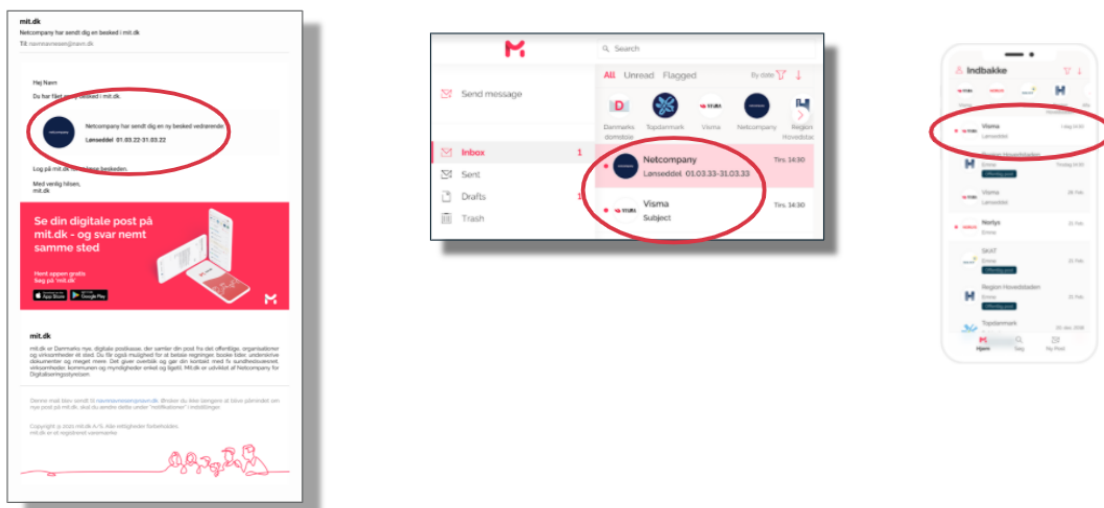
mit.dk
Netcompany har sendt dig en besked i mit.dk
Til navnnavnesen@navn.dk

Hej Navn

Du har fået en ny besked i mit.dk.

Netcompany har sendt dig en ny besked vedrørende:
Lønseddel 01.03.22-31.03.22

Log på mit.dk for at læse beskeden.

Med venlig hilsen,
mit.dk

Se din digitale post på mit.dk - og svar nemt samme sted

Hent appen gratis
Søg på mit.dk

App Store
Google Play

mit.dk

mit.dk er Danmarks nye, digitale postkasse, der samler din post fra det offentlige, organisationer og virksomheder ét sted. Du får også mulighed for at betale regninger, booke tider, underskrive dokumenter og meget mere. Det giver overblik og gør din kontakt med fx sundhedsvæsenet, virksomheder, kommunen og myndigheder enkel og tilgået. Mit.dk er udviklet af Netcompany for Digitaliseringsstyrelsen.

Denne mail blev sendt til navnnavnesen@navn.dk. Ønsker du ikke længere at blive påmindet om nye post på mit.dk, skal du ændre dette under "notifikationer" i indstillinger.

Copyright © 2021 mit.dk A/S. Alle rettigheder forbeholdes.
mit.dk er et registreret varemærke

Search
Send message
All Unread Flagged By date
Danmarks domstole Topdanmark Visma Netcompany Region Hovedstaden
Inbox 1
Sent
Drafts
Trash
Netcompany
Lønseddel 01.03.33-31.03.33
Tirs. 14:30
Visma
Subject
Tirs. 14:30

Indbakke
Visma
Lønseddel
Region Hovedstaden
Emne
Visma
Lønseddel
Norlys
Emne
SKAT
Emne
Region Hovedstaden
Emne
Topdanmark
Hjem Søg Ny Post